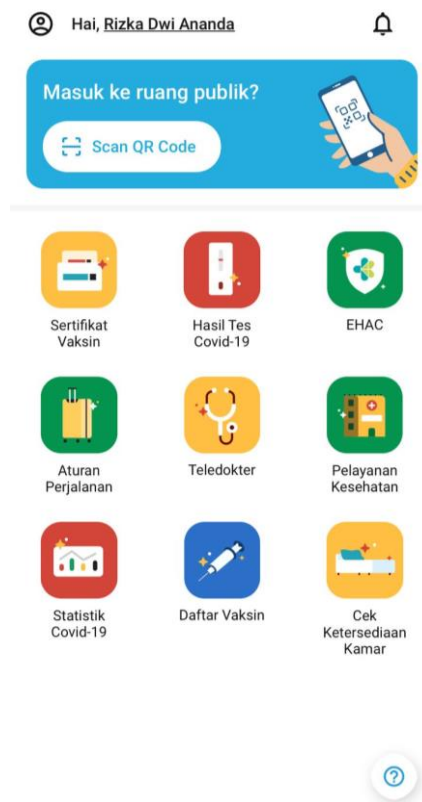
Hai, Rizka Dwi Ananda

Masuk ke ruang publik?

Scan QR Code

Sertifikat Vaksin

Hasil Tes Covid-19

EHAC

Aturan Perjalanan

Teledokter

Pelayanan Kesehatan

Statistik Covid-19

Daftar Vaksin

Cek Ketersediaan Kamar